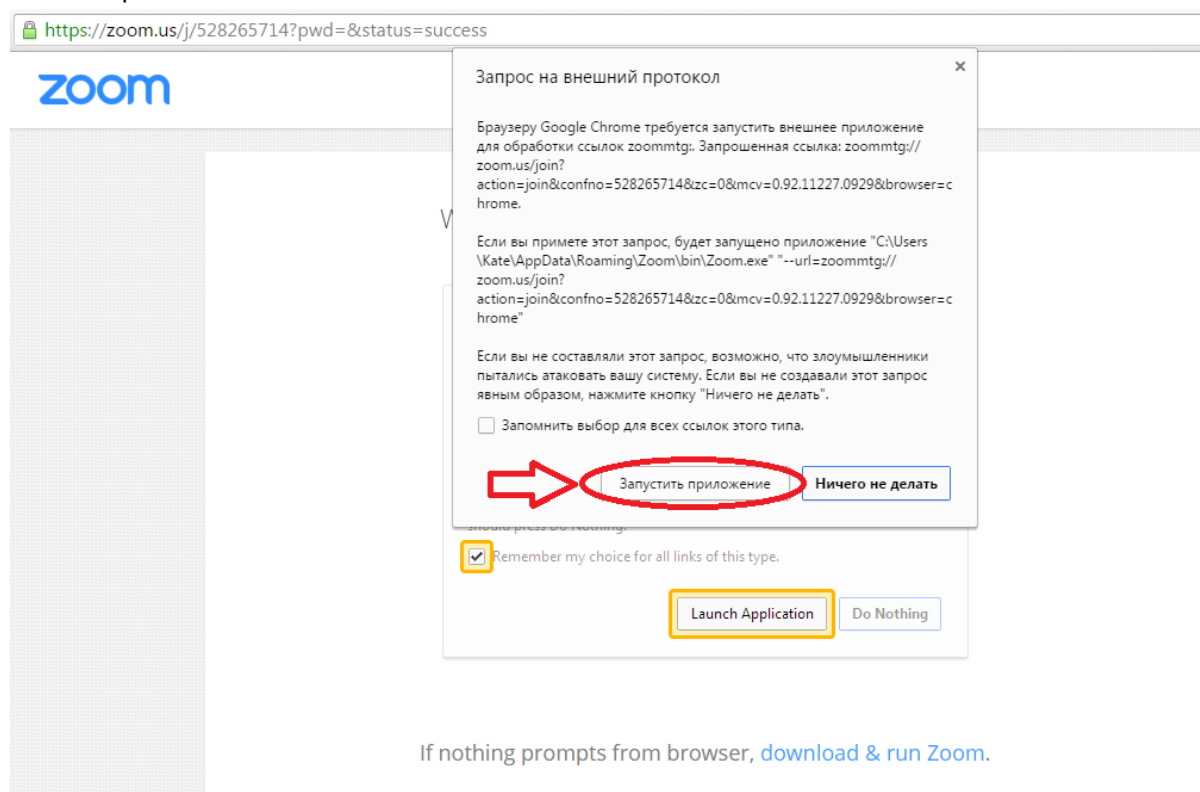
https://zoom.us/j/528265714?pwd=&status=success

zoom

Запрос на внешний протокол

×

Браузеру Google Chrome требуется запустить внешнее приложение для обработки ссылок zoommtg:. Запрошенная ссылка: zoommtg://zoom.us/join?action=join&confno=528265714&zc=0&mcv=0.92.11227.0929&browser=chrome.

Если вы примете этот запрос, будет запущено приложение "C:\Users\Kate\AppData\Roaming\Zoom\bin\Zoom.exe" "--url=zoommtg://zoom.us/join?action=join&confno=528265714&zc=0&mcv=0.92.11227.0929&browser=chrome"

Если вы не составляли этот запрос, возможно, что злоумышленники пытались атаковать вашу систему. Если вы не создавали этот запрос явным образом, нажмите кнопку "Ничего не делать".

Запомнить выбор для всех ссылок этого типа.

Запустить приложение

Ничего не делать

W

should press Do Nothing.

Remember my choice for all links of this type.

Launch Application

Do Nothing

If nothing prompts from browser, download & run Zoom.